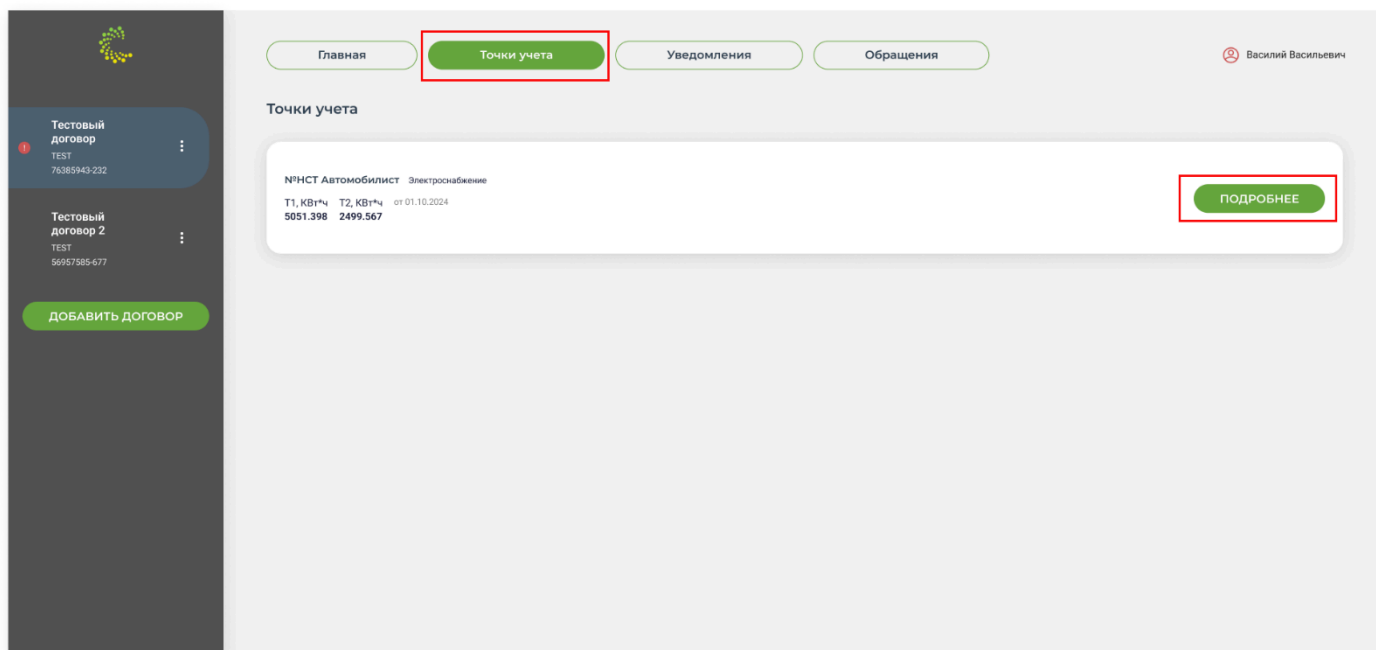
Тестовый договор
TEST
76385943-232

Тестовый договор 2
TEST
56957585-677

ДОБАВИТЬ ДОГОВОР

Главная
Точки учета
Уведомления
Обращения

Василий Васильевич

Точки учета

№НСТ Автомобилист Электроснабжение

Т1, КВт*ч Т2, КВт*ч от 01.10.2024
5051.398 2499.567

ПОДРОБНЕЕ